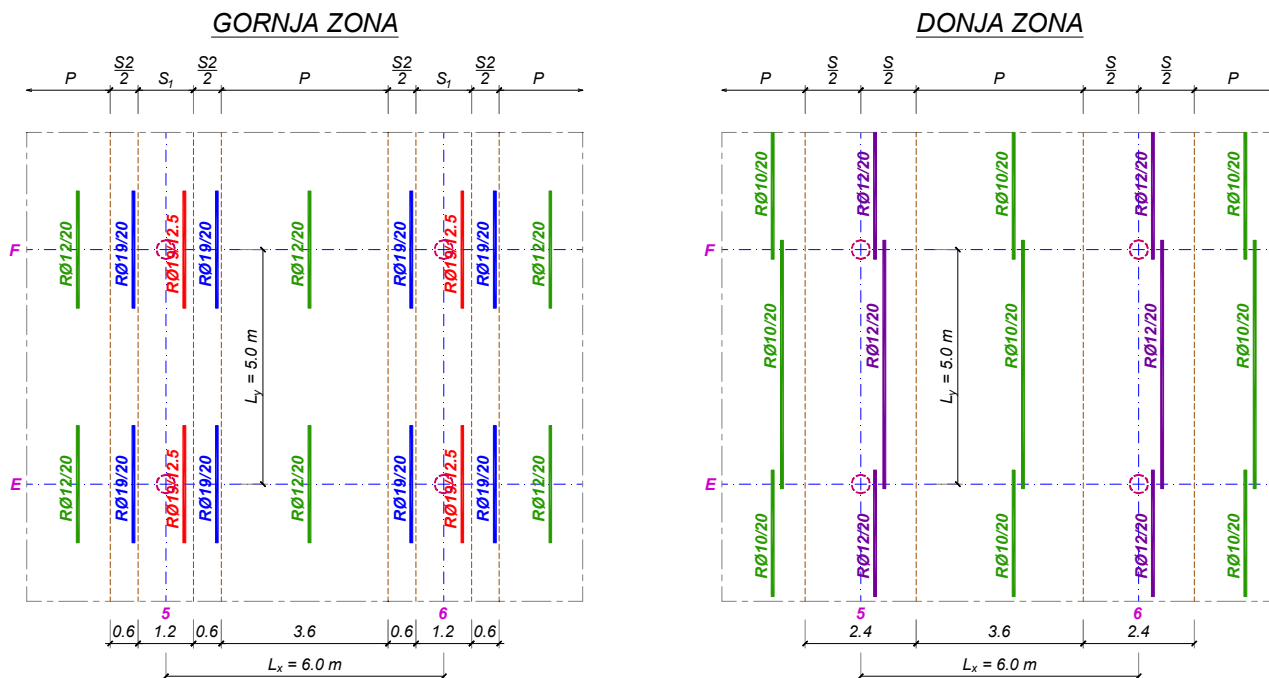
GORNJA ZONA

P $\frac{S2}{2}$ $S_1$ $\frac{S2}{2}$ P $\frac{S2}{2}$ $S_1$ $\frac{S2}{2}$ P

F

E

RØ12/20 RØ19/20 RØ19/12.5 RØ19/20 RØ12/20 RØ19/20 RØ19/12.5 RØ19/20 RØ12/20

RØ12/20 RØ19/20 RØ19/12.5 RØ19/20 RØ12/20 RØ19/20 RØ19/12.5 RØ19/20 RØ12/20

$L_y$ = 5.0 m

5 6

0.6 1.2 0.6 3.6 0.6 1.2 0.6

$L_x$ = 6.0 m

DONJA ZONA

P $\frac{S}{2}$ $\frac{S}{2}$ P $\frac{S}{2}$ $\frac{S}{2}$ P

F

E

RØ10/20 RØ12/20 RØ10/20 RØ12/20 RØ10/20

RØ10/20 RØ12/20 RØ10/20 RØ12/20 RØ10/20

RØ10/20 RØ12/20 RØ10/20 RØ12/20 RØ10/20

$L_y$ = 5.0 m

5 6

2.4 3.6 2.4

$L_x$ = 6.0 m